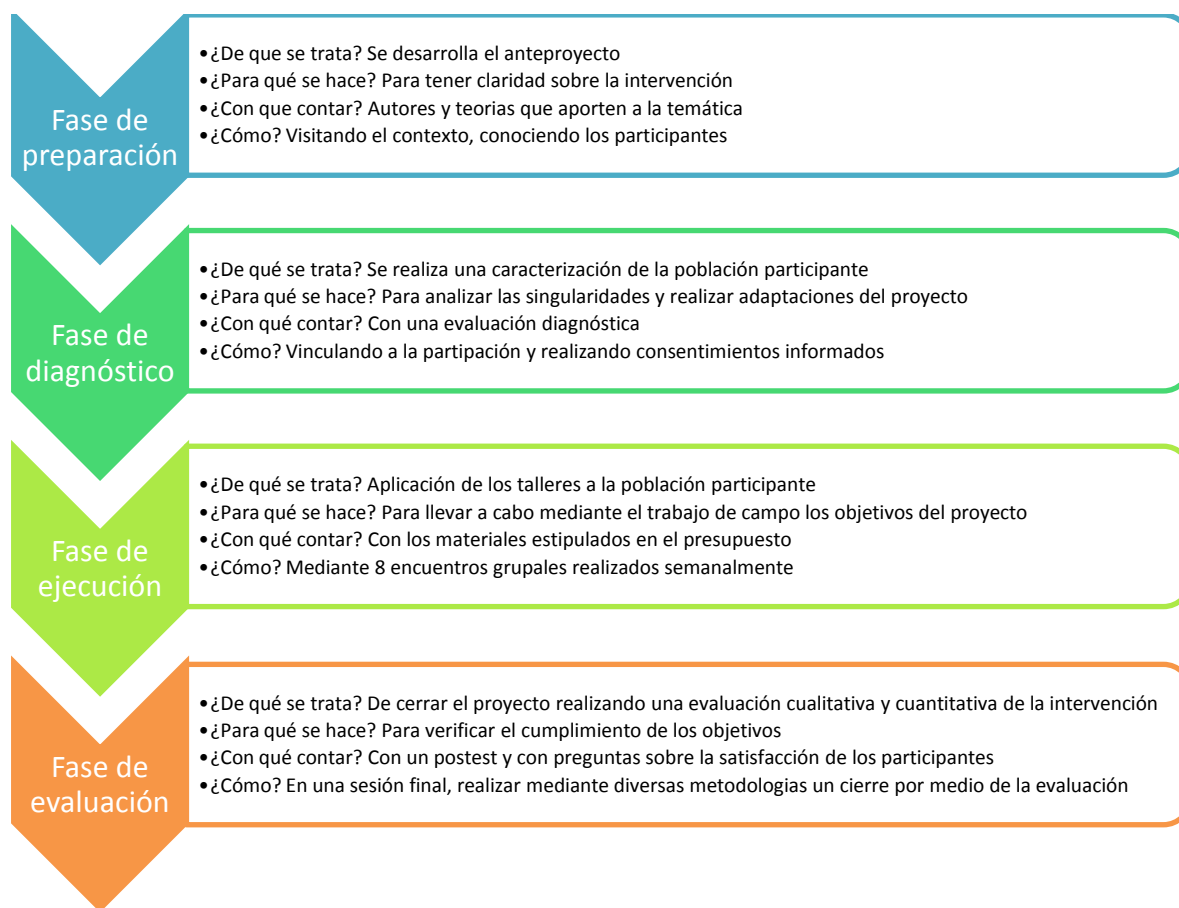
Fase de preparación

• ¿De que se trata? Se desarrolla el anteproyecto
• ¿Para qué se hace? Para tener claridad sobre la intervención
• ¿Con que contar? Autores y teorias que aporten a la temática
• ¿Cómo? Visitando el contexto, conociendo los participantes

Fase de diagnóstico

• ¿De qué se trata? Se realiza una caracterización de la población participante
• ¿Para qué se hace? Para analizar las singularidades y realizar adaptaciones del proyecto
• ¿Con qué contar? Con una evaluación diagnóstica
• ¿Cómo? Vinculando a la partipación y realizando consentimientos informados

Fase de ejecución

• ¿De qué se trata? Aplicación de los talleres a la población participante
• ¿Para qué se hace? Para llevar a cabo mediante el trabajo de campo los objetivos del proyecto
• ¿Con qué contar? Con los materiales estipulados en el presupuesto
• ¿Cómo? Mediante 8 encuentros grupales realizados semanalmente

Fase de evaluación

• ¿De qué se trata? De cerrar el proyecto realizando una evaluación cualitativa y cuantitativa de la intervención
• ¿Para qué se hace? Para verificar el cumplimiento de los objetivos
• ¿Con qué contar? Con un postest y con preguntas sobre la satisfacción de los participantes
• ¿Cómo? En una sesión final, realizar mediante diversas metodologias un cierre por medio de la evaluación